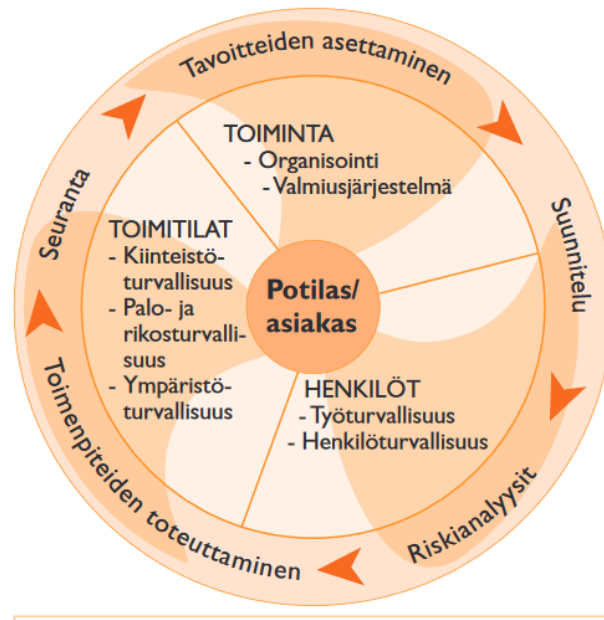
Tavoitteiden asettaminen

Suunnittelu

Riskianalyysit

Toimenpiteiden toteuttaminen

Seuranta

TOIMINTA
- Organisointi
- Valmiusjärjestelmä

TOIMITILAT
- Kiinteistöturvallisuus
- Palo- ja rikosturvallisuus
- Ympäristöturvallisuus

Potilas/ asiakas

HENKILÖT
- Työturvallisuus
- Henkilöturvallisuus